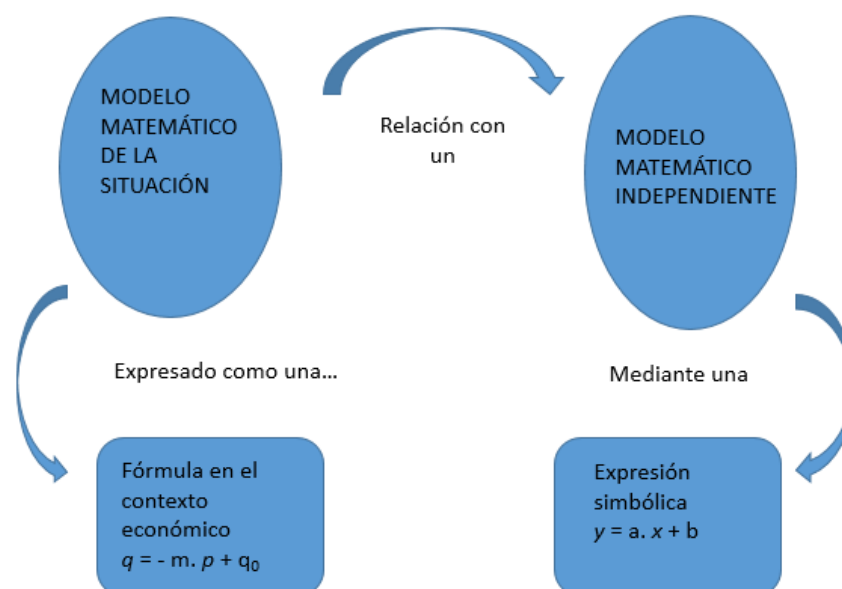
MODELO MATEMÁTICO DE LA SITUACIÓN

Relación con un

MODELO MATEMÁTICO INDEPENDIENTE

Expresado como una...

Mediante una

Fórmula en el contexto económico
$q = - m. p + q_0$

Expresión simbólica
$y = a. x + b$